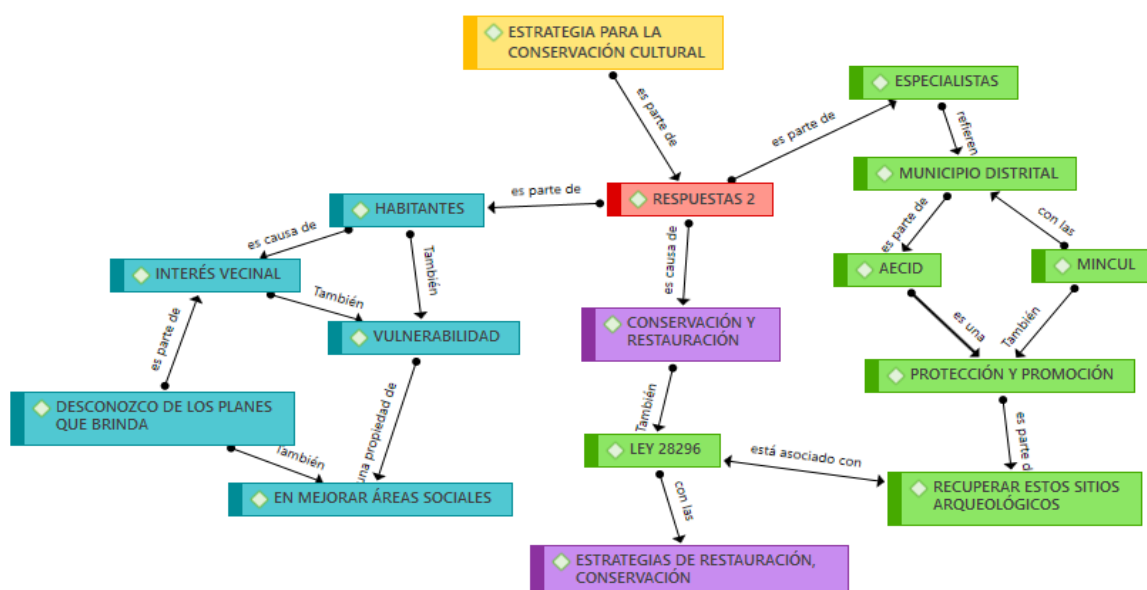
ESTRATEGIA PARA LA CONSERVACIÓN CULTURAL

es parte de

RESPUESTAS 2

es parte de

ESPECIALISTAS

refieren

MUNICIPIO DISTRITAL

es parte de

AECID

con las

MINCUL

es una

También

PROTECCIÓN Y PROMOCIÓN

es parte d

RECUPERAR ESTOS SITIOS ARQUEOLÓGICOS

está asociado con

LEY 28296

con las

ESTRATEGIAS DE RESTAURACIÓN, CONSERVACIÓN

También

CONSERVACIÓN Y RESTAURACIÓN

es causa de

es parte de

HABITANTES

es causa de

INTERÉS VECINAL

También

También

VULNERABILIDAD

una propiedad de

EN MEJORAR ÁREAS SOCIALES

También

DESCONOZCO DE LOS PLANES QUE BRINDA

es parte de